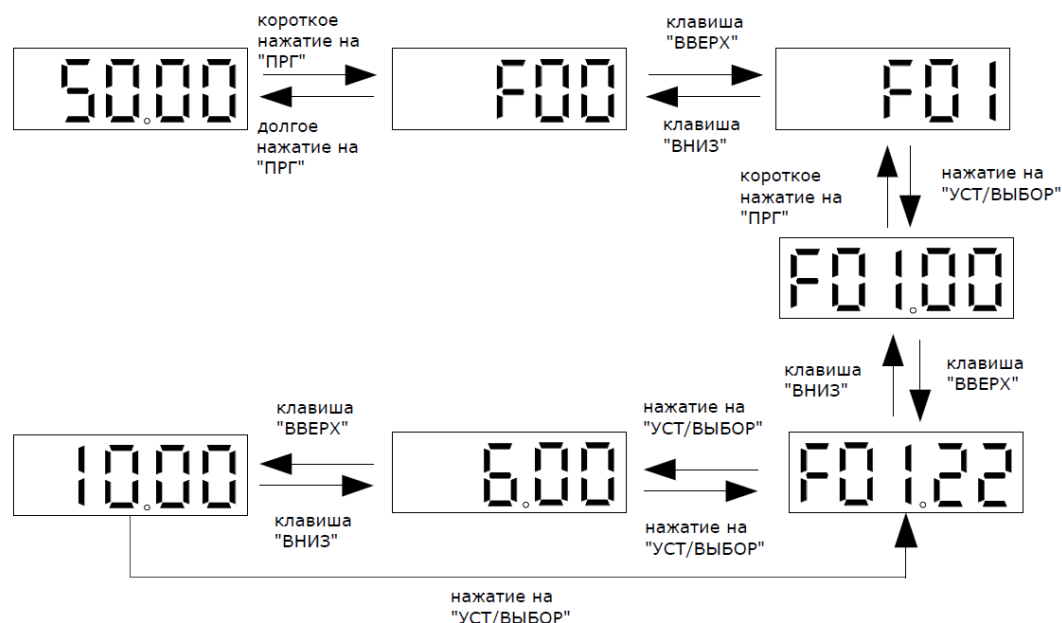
50.00

короткое нажатие на "ПРГ"

долгое нажатие на "ПРГ"

F00

клавиша "ВВЕРХ"

клавиша "ВНИЗ"

F01

короткое нажатие на "ПРГ"

нажатие на "УСТ/ВЫБОР"

F01.00

клавиша "ВНИЗ"

клавиша "ВВЕРХ"

10.00

клавиша "ВВЕРХ"

клавиша "ВНИЗ"

6.00

нажатие на "УСТ/ВЫБОР"

нажатие на "УСТ/ВЫБОР"

F01.22

нажатие на "УСТ/ВЫБОР"